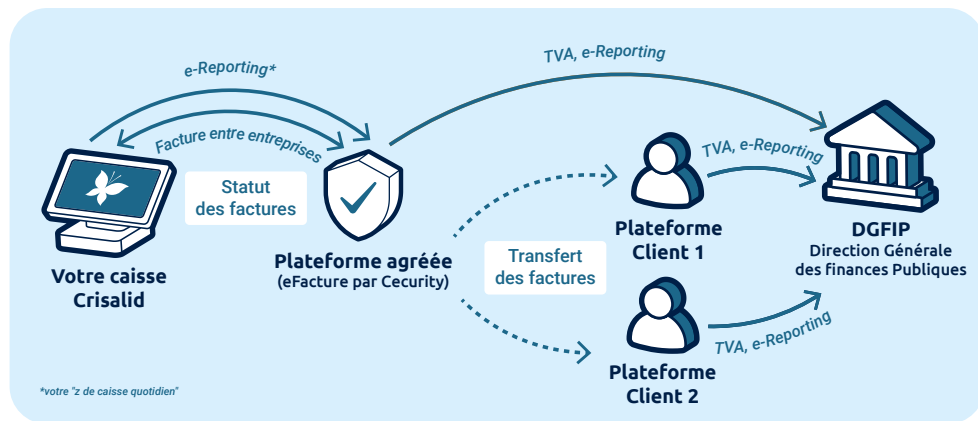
e-Reporting*

Facture entre entreprises

TVA, e-Reporting

Statut des factures

Votre caisse Crisalid

Plateforme agréée (eFacture par Cecurity)

Transfert des factures

Plateforme Client 1

TVA, e-Reporting

DGFIP
Direction Générale des finances Publiques

Plateforme Client 2

TVA, e-Reporting

*votre "z de caisse quotidien"